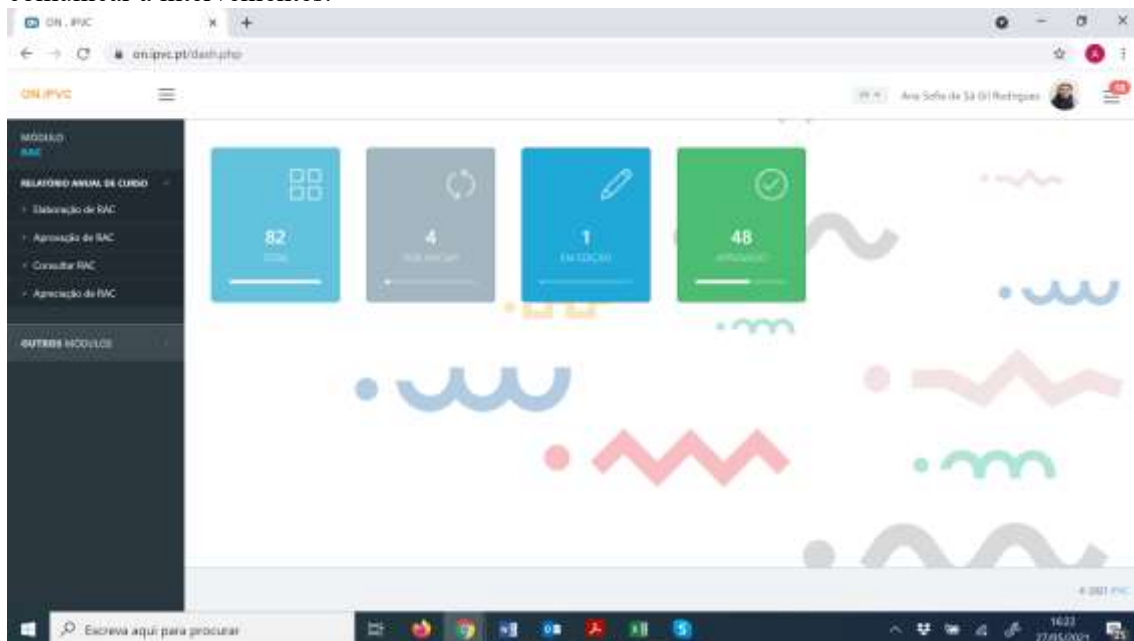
ON . IPVC
on.ipvc.pt/dash.php

ON.IPVC

PT Ana Sofia de Sá Gil Rodrigues

MÓDULO
RAC

RELATÓRIO ANUAL DE CURSO
Elaboração de RAC
Aprovação de RAC
Consultar RAC
Apreciação de RAC

OUTROS MÓDULOS

82
TOTAL

4
POR INICIAR

1
EM EDIÇÃO

48
APROVADO

© 2021 IPVC

Escreva aqui para procurar

16:22
27/05/2021